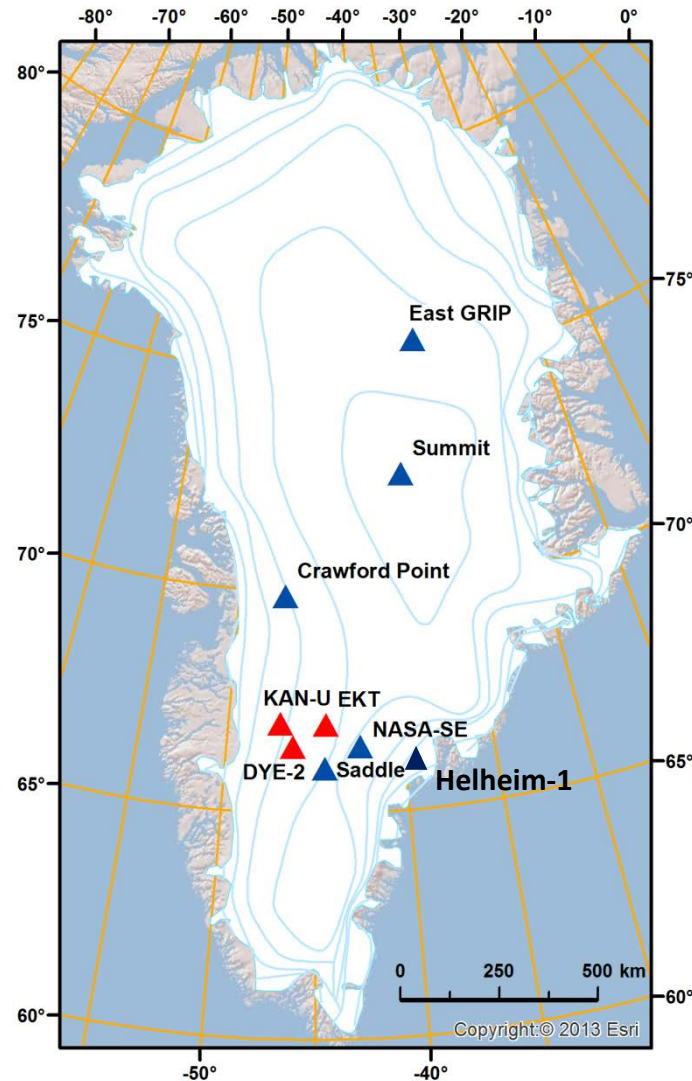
-80° -70° -60° -50° -40° -30° -20° -10° 0°

80°

75°

70°

65°

60°

75°

70°

65°

60°

East GRIP

Summit

Crawford Point

KAN-U EKT

NASA-SE

DYE-2

Saddle

Helheim-1

0 250 500 km

Copyright:© 2013 Esri

-50° -40°